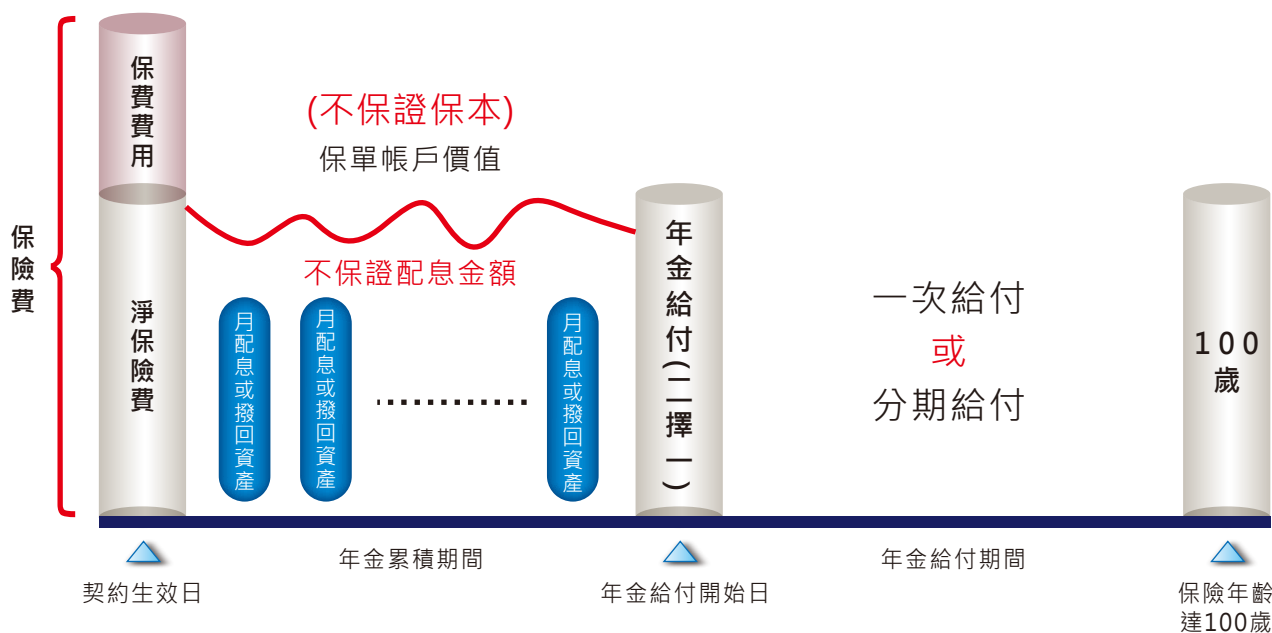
保險費

保費費用

淨保險費

(不保證保本)
保單帳戶價值

不保證配息金額

月配息或撥回資產

月配息或撥回資產

............

月配息或撥回資產

年金給付(二擇一)

一次給付
或
分期給付

100歲

契約生效日

年金累積期間

年金給付開始日

年金給付期間

保險年齡達100歲